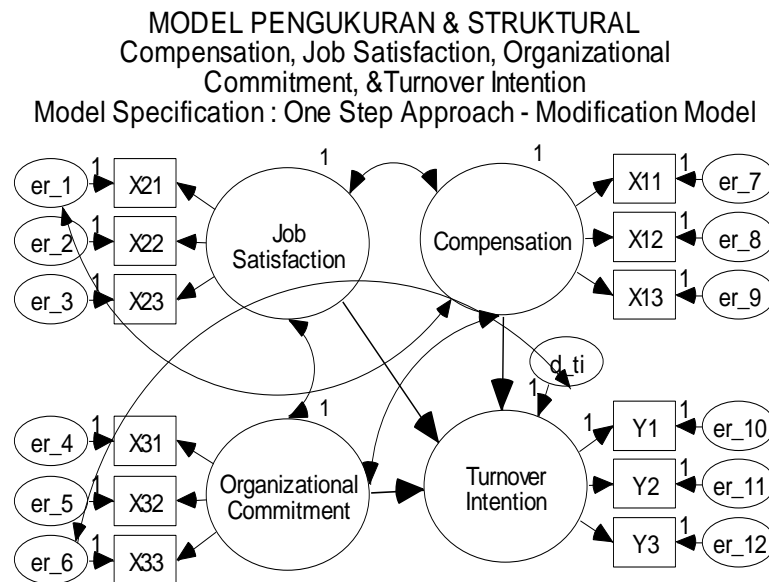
MODEL PENGUKURAN & STRUKTURAL
Compensation, Job Satisfaction, Organizational Commitment, &Turnover Intention
Model Specification : One Step Approach - Modification Model

1
1
er_1
1
X21
er_2
1
X22
er_3
1
X23
Job Satisfaction
Compensation
X11
1
er_7
X12
1
er_8
X13
1
er_9
d_ti
1
1
er_4
1
X31
er_5
1
X32
er_6
1
X33
Organizational Commitment
Turnover Intention
1
Y1
1
er_10
Y2
1
er_11
Y3
1
er_12